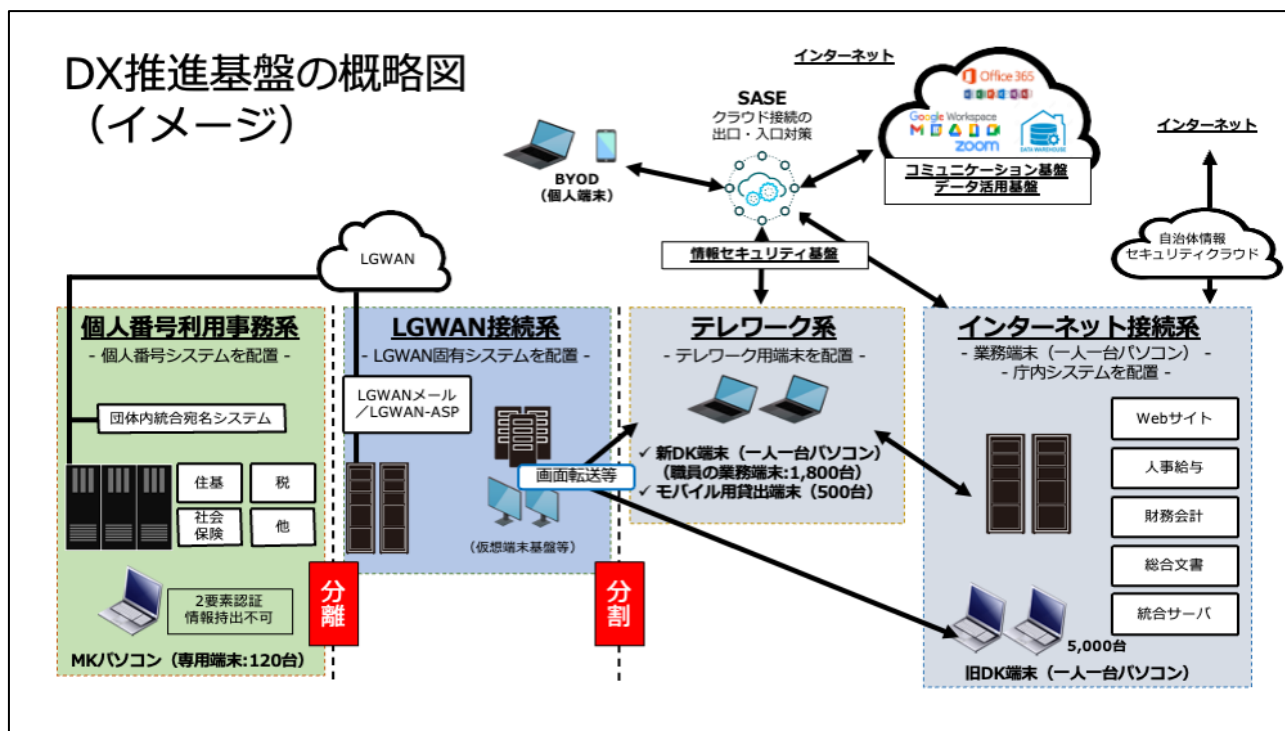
DX推進基盤の概略図
（イメージ）

インターネット

SASE
クラウド接続の
出口・入口対策

Office 365

Google Workspace

zoom

DATA WAREHOUSE

コミュニケーション基盤
データ活用基盤

インターネット

BYOD
（個人端末）

LGWAN

情報セキュリティ基盤

自治体情報
セキュリティクラウド

個人番号利用事務系
- 個人番号システムを配置 -

団体内統合宛名システム

住基
税
社会保険
他

2要素認証
情報持出不可

MKパソコン（専用端末:120台）

分離

LGWAN接続系
- LGWAN固有システムを配置 -

LGWANメール
／LGWAN-ASP

画面転送等

（仮想端末基盤等）

分割

テレワーク系
- テレワーク用端末を配置 -

✓ 新DK端末（一人一台パソコン）
（職員の業務端末:1,800台）
✓ モバイル用貸出端末（500台）

インターネット接続系
- 業務端末（一人一台パソコン） -
- 庁内システムを配置 -

Webサイト
人事給与
財務会計
総合文書
統合サーバ

5,000台
旧DK端末（一人一台パソコン）